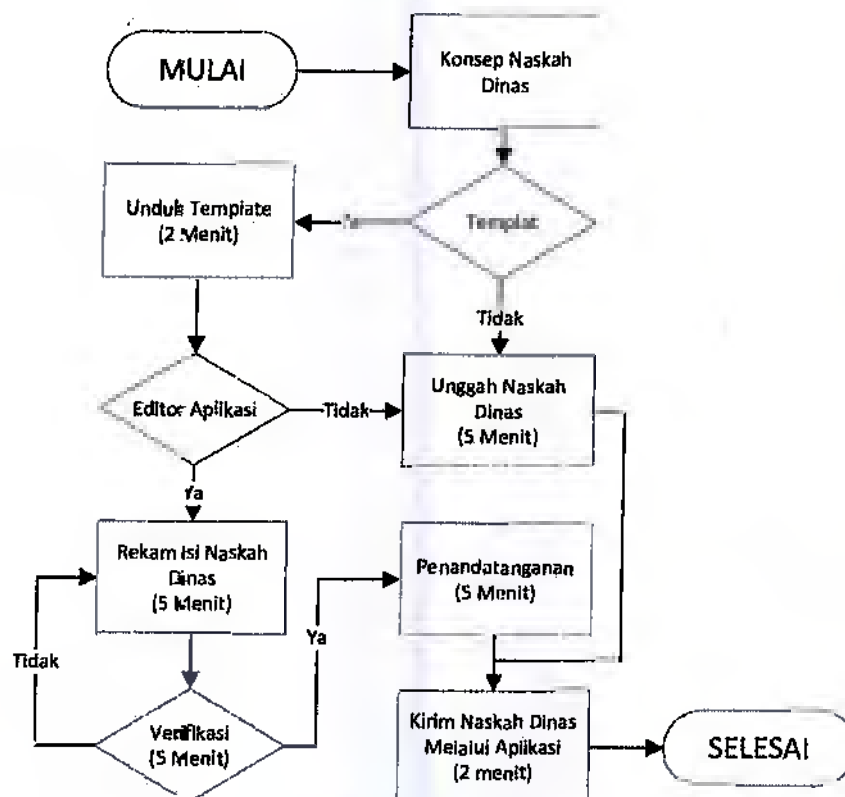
MULAI

Konsep Naskah Dinas

Unduh Template (2 Menit)

Ya

Templat

Tidak

Editor Aplikasi

Tidak

Unggah Naskah Dinas (5 Menit)

Ya

Rekam Isi Naskah Dinas (5 Menit)

Penandatanganan (5 Menit)

Ya

Tidak

Verifikasi (5 Menit)

Kirim Naskah Dinas Melalui Aplikasi (2 menit)

SELESAI